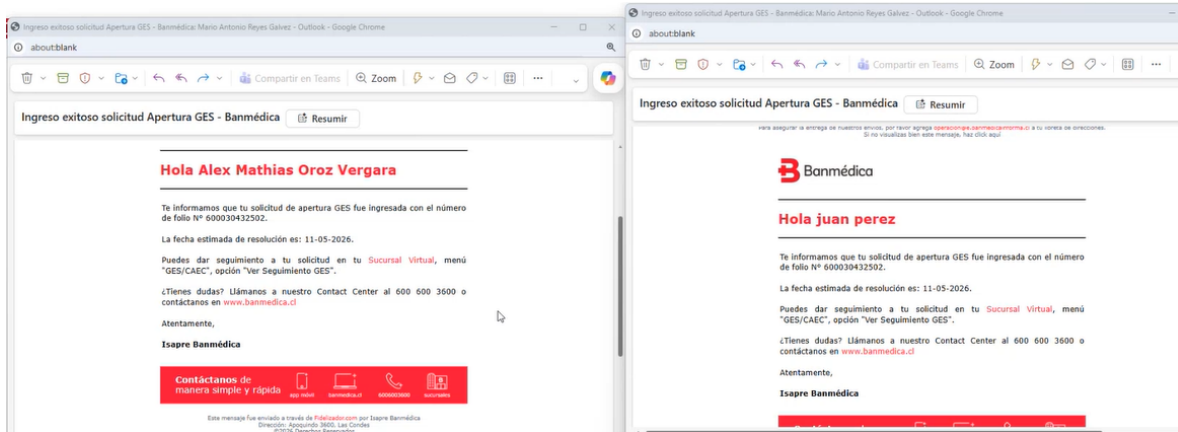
Ingreso exitoso solicitud Apertura GES - Banmédica: Mario Antonio Reyes Galvez - Outlook - Google Chrome
about:blank
Compartir en Teams Zoom
Ingreso exitoso solicitud Apertura GES - Banmédica Resumir

Hola Alex Mathias Oroz Vergara

Te informamos que tu solicitud de apertura GES fue ingresada con el número de folio N° 600030432502.

La fecha estimada de resolución es: 11-05-2026.

Puedes dar seguimiento a tu solicitud en tu Sucursal Virtual, menú "GES/CAEC", opción "Ver Seguimiento GES".

¿Tienes dudas? Llámanos a nuestro Contact Center al 600 600 3600 o contáctanos en www.banmedica.cl

Atentamente,

Isapre Banmédica

Contáctanos de manera simple y rápida
app móvil banmedica.cl 6006003600 sucursales

Este mensaje fue enviado a través de Fidelizador.com por Isapre Banmédica
Dirección: Apoquindo 3600, Las Condes
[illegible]

Ingreso exitoso solicitud Apertura GES - Banmédica: Mario Antonio Reyes Galvez - Outlook - Google Chrome
about:blank
Compartir en Teams Zoom
Ingreso exitoso solicitud Apertura GES - Banmédica Resumir

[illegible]
Si no visualizas bien este mensaje, haz click aquí

Banmédica

Hola juan perez

Te informamos que tu solicitud de apertura GES fue ingresada con el número de folio N° 600030432502.

La fecha estimada de resolución es: 11-05-2026.

Puedes dar seguimiento a tu solicitud en tu Sucursal Virtual, menú "GES/CAEC", opción "Ver Seguimiento GES".

¿Tienes dudas? Llámanos a nuestro Contact Center al 600 600 3600 o contáctanos en www.banmedica.cl

Atentamente,

Isapre Banmédica